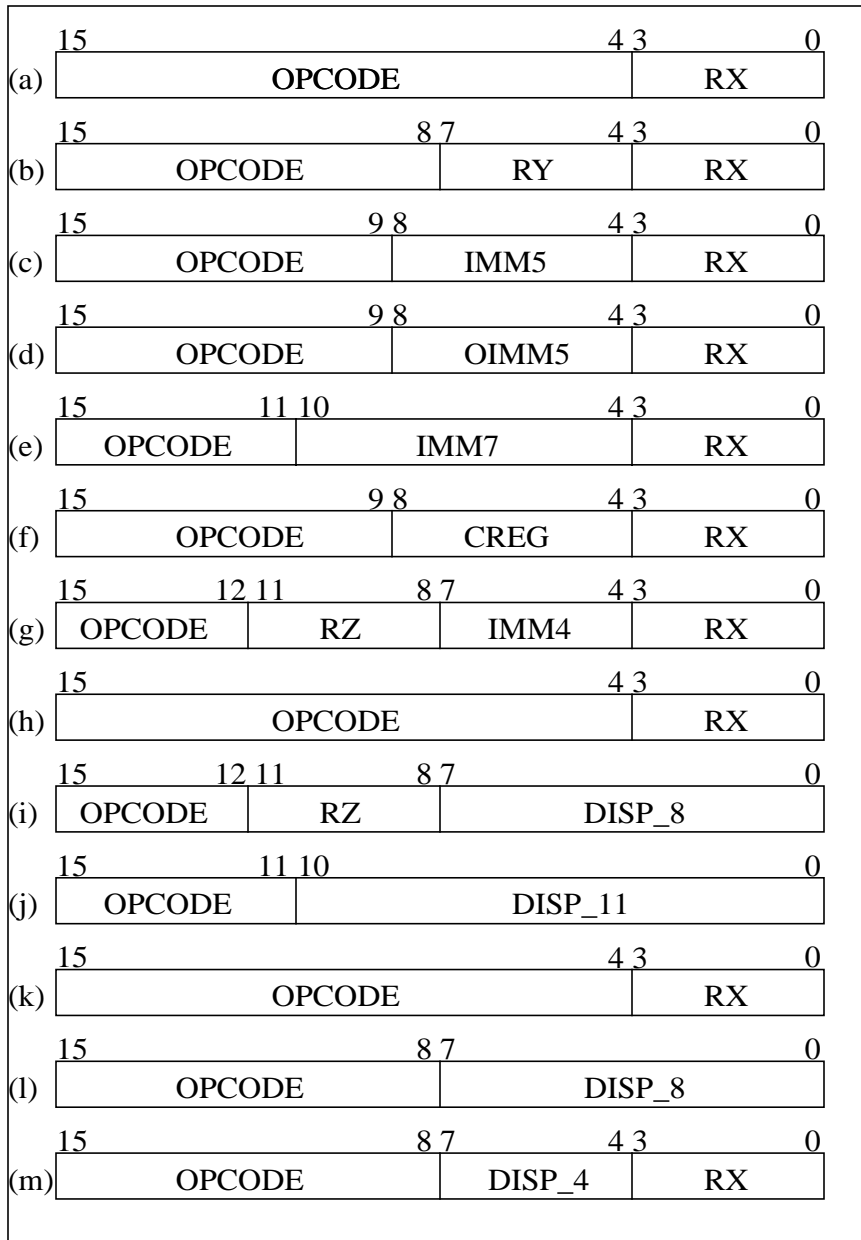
15 4 3 0
(a) OPCODE RX

15 8 7 4 3 0
(b) OPCODE RY RX

15 9 8 4 3 0
(c) OPCODE IMM5 RX

15 9 8 4 3 0
(d) OPCODE OIMM5 RX

15 11 10 4 3 0
(e) OPCODE IMM7 RX

15 9 8 4 3 0
(f) OPCODE CREG RX

15 12 11 8 7 4 3 0
(g) OPCODE RZ IMM4 RX

15 4 3 0
(h) OPCODE RX

15 12 11 8 7 0
(i) OPCODE RZ DISP_8

15 11 10 0
(j) OPCODE DISP_11

15 4 3 0
(k) OPCODE RX

15 8 7 0
(l) OPCODE DISP_8

15 8 7 4 3 0
(m) OPCODE DISP_4 RX